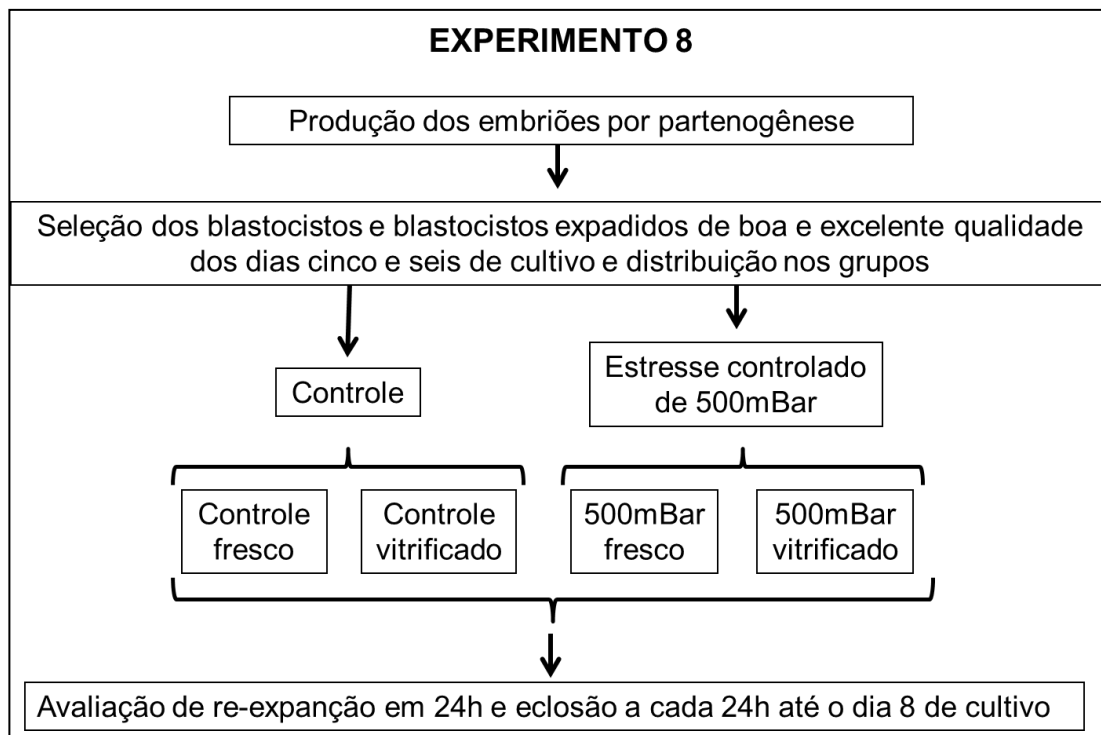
EXPERIMENTO 8

Produção dos embriões por partenogênese

Seleção dos blastocistos e blastocistos expadidos de boa e excelente qualidade dos dias cinco e seis de cultivo e distribuição nos grupos

Controle

Estresse controlado de 500mBar

Controle fresco

Controle vitrificado

500mBar fresco

500mBar vitrificado

Avaliação de re-expanção em 24h e eclosão a cada 24h até o dia 8 de cultivo